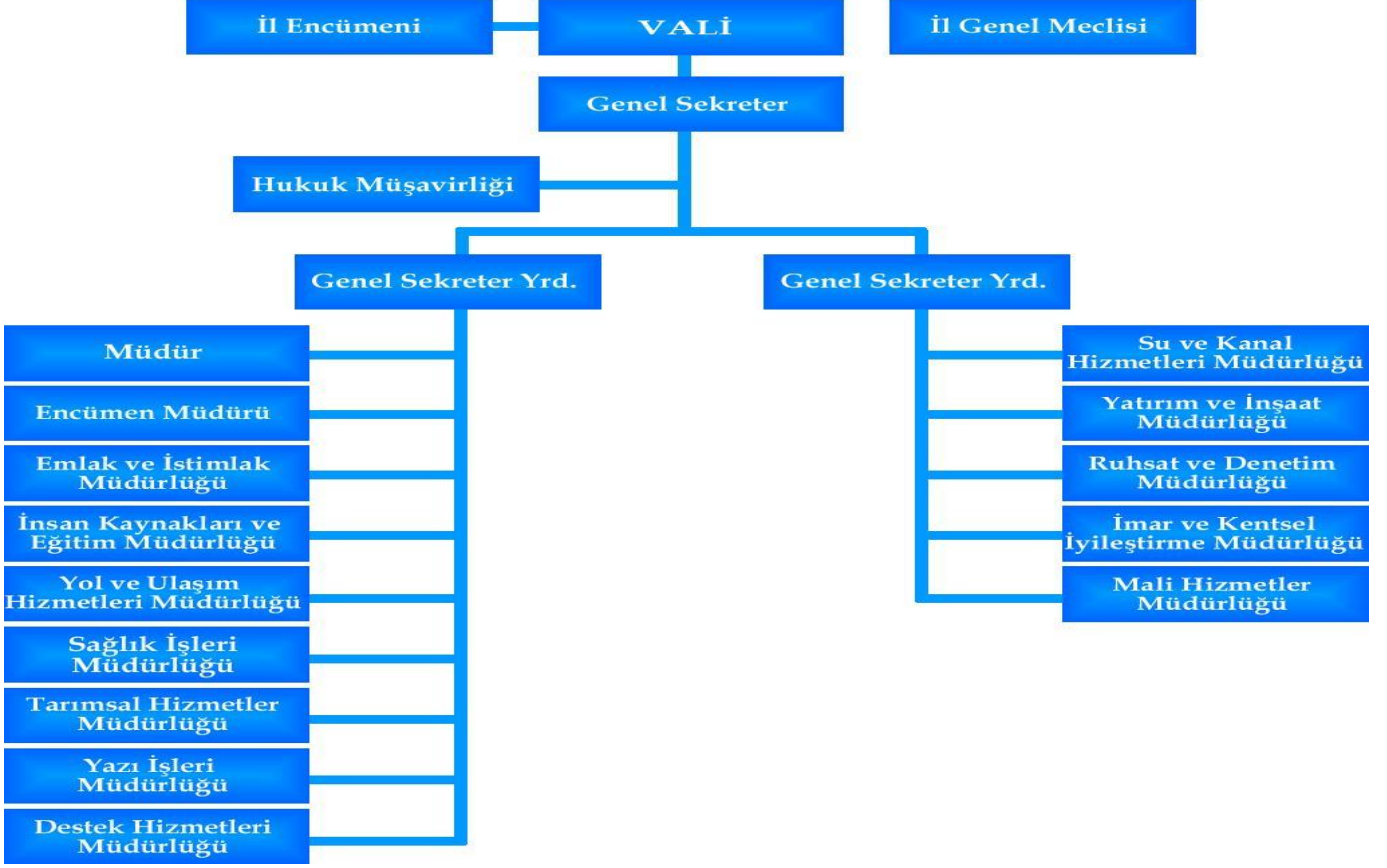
İl Encümeni

VALİ

İl Genel Meclisi

Genel Sekreter

Hukuk Müşavirliği

Genel Sekreter Yrd.

Genel Sekreter Yrd.

Müdür

Encümen Müdürü

Emlak ve İstimlak Müdürlüğü

İnsan Kaynakları ve Eğitim Müdürlüğü

Yol ve Ulaşım Hizmetleri Müdürlüğü

Sağlık İşleri Müdürlüğü

Tarımsal Hizmetler Müdürlüğü

Yazı İşleri Müdürlüğü

Destek Hizmetleri Müdürlüğü

Su ve Kanal Hizmetleri Müdürlüğü

Yatırım ve İnşaat Müdürlüğü

Ruhsat ve Denetim Müdürlüğü

İmar ve Kentsel İyileştirme Müdürlüğü

Mali Hizmetler Müdürlüğü